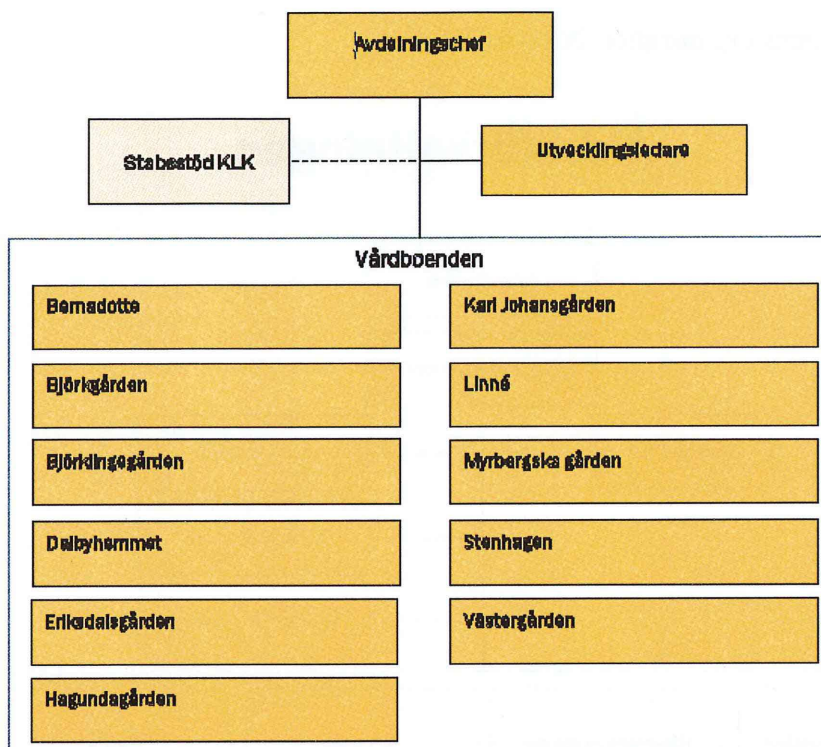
Avdelningschef

Stabsstöd KLK

Utvecklingsledare

Vårdboenden

Bernadotte

Björkgården

Björklingegården

Dalbyhemmet

Eriksdalsgården

Hagundagården

Karl Johansgården

Linné

Myrbergska gården

Stenhagen

Västergården